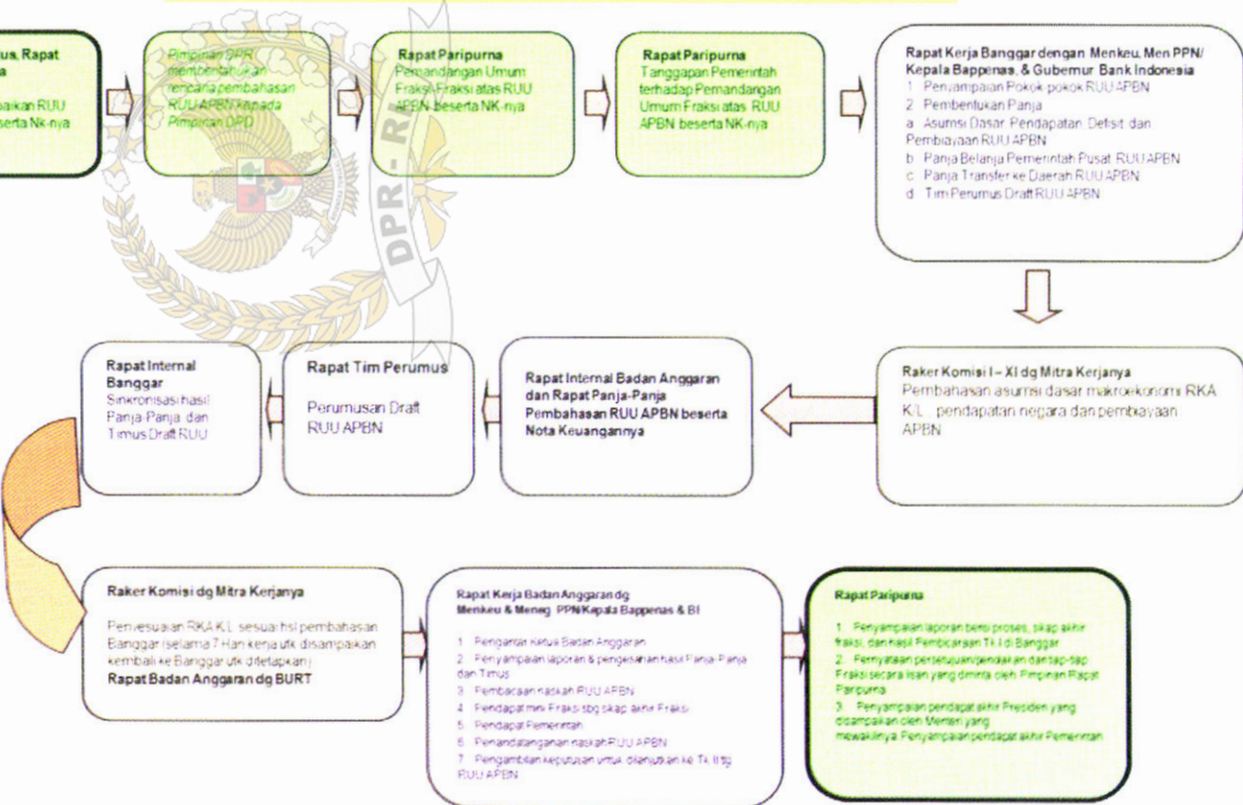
us, Rapat
a

paikan RUU
serta Nk-nya

Pimpinan DPR memberitahukan rencana pembahasan RUU APBN kepada Pimpinan DPD

Rapat Paripurna
Pemandangan Umum Fraksi-Fraksi atas RUU APBN beserta NK-nya

Rapat Paripurna
Tanggapan Pemerintah terhadap Pemandangan Umum Fraksi atas RUU APBN beserta NK-nya

Rapat Kerja Banggar dengan Menkeu, Men PPN/ Kepala Bappenas, & Gubernur Bank Indonesia
1. Penyampaian Pokok-pokok RUU APBN
2. Pembentukan Panja
a. Asumsi Dasar, Pendapatan, Defisit dan Pembiayaan RUU APBN
b. Panja Belanja Pemerintah Pusat RUU APBN
c. Panja Transfer ke Daerah RUU APBN
d. Tim Perumus Draft RUU APBN

Raker Komisi I – XI dg Mitra Kerjanya
Pembahasan asumsi dasar makroekonomi RKA K/L, pendapatan negara dan pembiayaan APBN

Rapat Internal Badan Anggaran dan Rapat Panja-Panja Pembahasan RUU APBN beserta Nota Keuangannya

Rapat Tim Perumus
Perumusan Draft RUU APBN

Rapat Internal Banggar
Sinkronisasi hasil Panja-Panja dan Timus Draft RUU

Raker Komisi dg Mitra Kerjanya
Penyesuaian RKA K/L sesuai hsl pembahasan Banggar (selama 7 Hari kerja utk disampaikan kembali ke Banggar utk ditetapkan)
Rapat Badan Anggaran dg BURT

Rapat Kerja Badan Anggaran dg Menkeu & Meneg PPN/Kepala Bappenas & BI
1. Pengantar Ketua Badan Anggaran
2. Penyampaian laporan & pengesahan hasil Panja-Panja dan Timus
3. Pembacaan naskah RUU APBN
4. Pendapat mini Fraksi sbg sikap akhir Fraksi
5. Pendapat Pemerintah
6. Penandatanganan naskah RUU APBN
7. Pengambilan keputusan untuk dilanjutkan ke Tk II tg RUU APBN

Rapat Paripurna
1. Penyampaian laporan berisi proses, sikap akhir fraksi, dan hasil Pembicaraan Tk I di Banggar
2. Pernyataan persetujuan/penolakan dari tiap-tiap Fraksi secara lisan yang diminta oleh Pimpinan Rapat Paripurna
3. Penyampaian pendapat akhir Presiden yang disampaikan oleh Menteri yang mewakilinya. Penyampaian pendapat akhir Pemerintah

DPR - RI